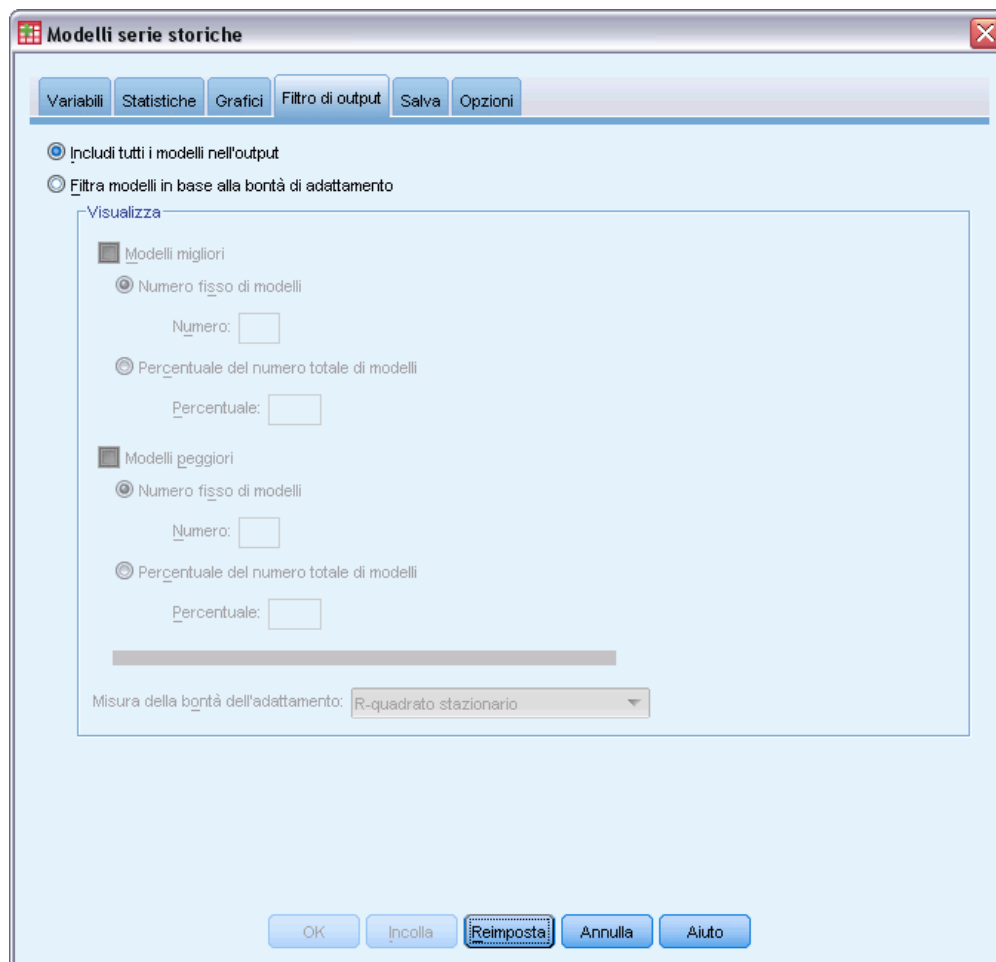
Modelli serie storiche

Variabili Statistiche Grafici Filtro di output Salva Opzioni

Includi tutti i modelli nell'output

Filtra modelli in base alla bontà di adattamento

Visualizza

Modelli migliori

Numero fisso di modelli

Numero:

Percentuale del numero totale di modelli

Percentuale:

Modelli peggiori

Numero fisso di modelli

Numero:

Percentuale del numero totale di modelli

Percentuale:

Misura della bontà dell'adattamento: R-quadrato stazionario

OK Incolla Reimposta Annulla Aiuto